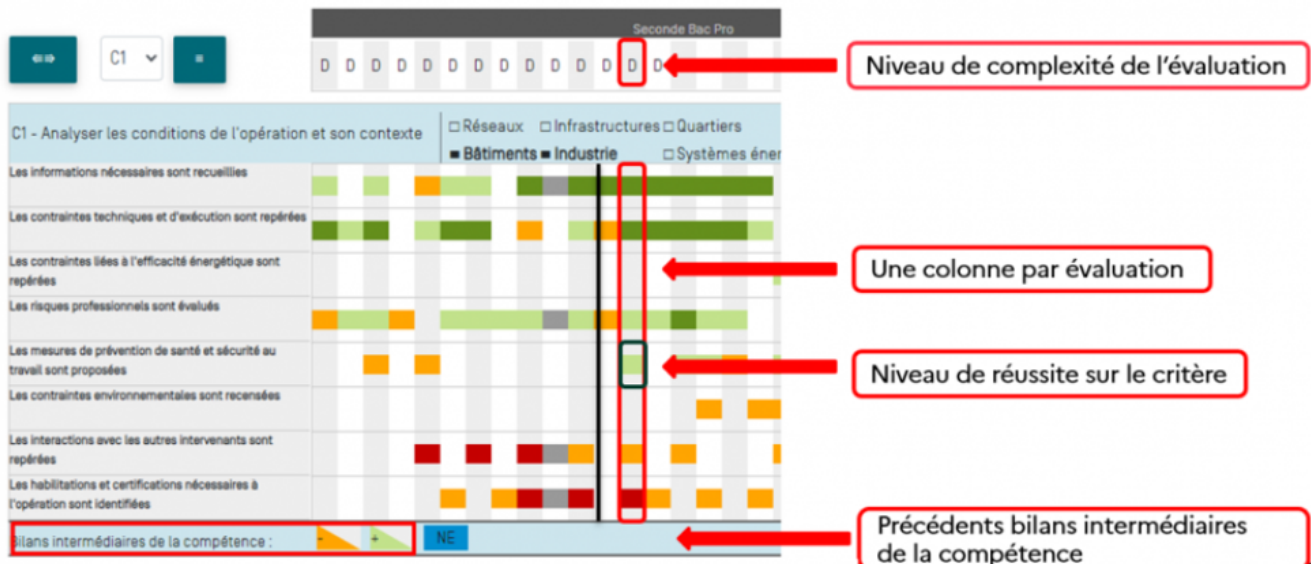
C1

Seconde Bac Pro

D D D D D D D D D D D D D D

Niveau de complexité de l'évaluation

C1 - Analyser les conditions de l'opération et son contexte

☐ Réseaux ☐ Infrastructures ☐ Quartiers
■ Bâtiments ■ Industrie ☐ Systèmes éner

Les informations nécessaires sont recueillies

Les contraintes techniques et d'exécution sont repérées

Les contraintes liées à l'efficacité énergétique sont repérées

Une colonne par évaluation

Les risques professionnels sont évalués

Les mesures de prévention de santé et sécurité au travail sont proposées

Niveau de réussite sur le critère

Les contraintes environnementales sont recensées

Les interactions avec les autres intervenants sont repérées

Les habilitations et certifications nécessaires à l'opération sont identifiées

Bilans intermédiaires de la compétence : - +

NE

Précédents bilans intermédiaires de la compétence